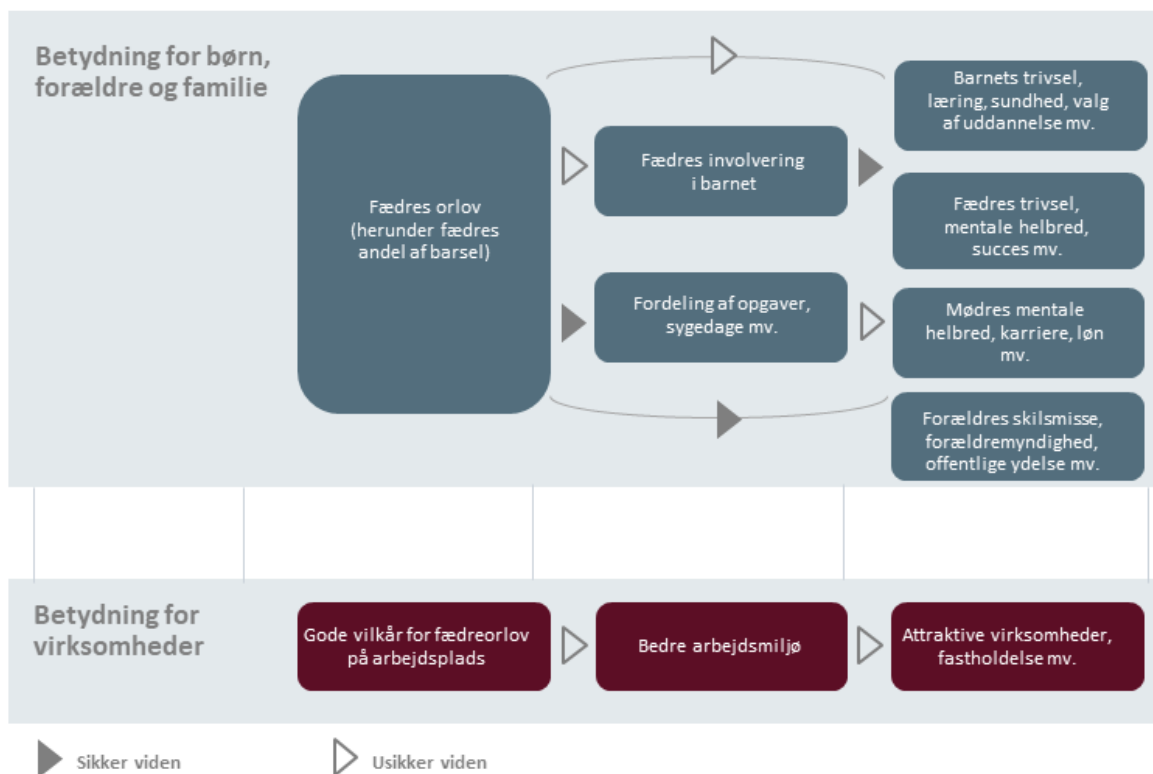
Betydning for børn, forældre og familie

Fædres orlov (herunder fædres andel af barsel)

Fædres involvering i barnet

Fordeling af opgaver, sygedage mv.

Barnets trivsel, læring, sundhed, valg af uddannelse mv.

Fædres trivsel, mentale helbred, succes mv.

Mødres mentale helbred, karriere, løn mv.

Forældres skilsmisse, forældremyndighed, offentlige ydelse mv.

Betydning for virksomheder

Gode vilkår for fædreorlov på arbejdsplads

Bedre arbejdsmiljø

Attraktive virksomheder, fastholdelse mv.

Sikker viden

Usikker viden